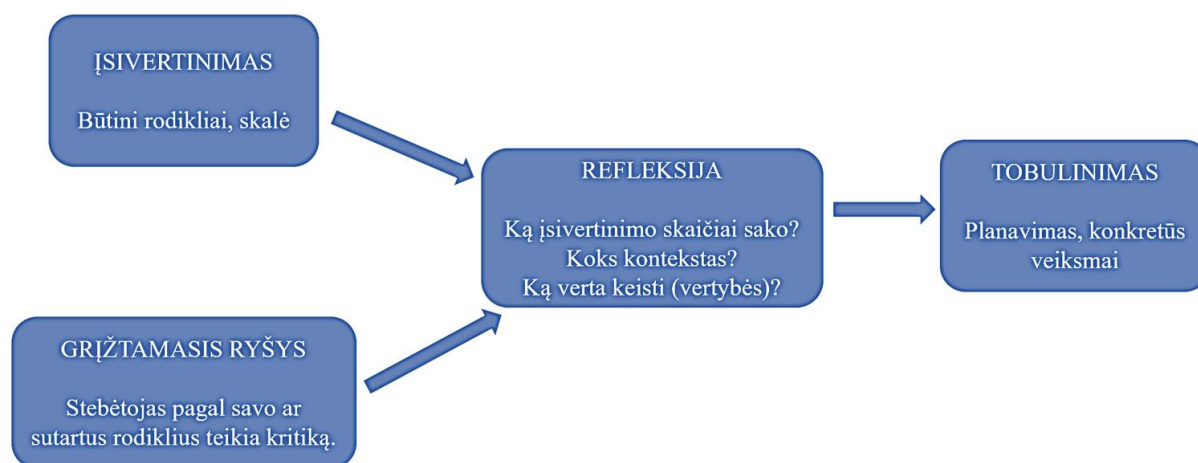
ĮSIVERTINIMAS

Būtini rodikliai, skalė

GRĮŽTAMASIS RYŠYS

Stebėtojas pagal savo ar sutartus rodiklius teikia kritiką.

REFLEKSIJA

Ką įsivertinimo skaičiai sako? Koks kontekstas? Ką verta keisti (vertybės)?

TOBULINIMAS

Planavimas, konkretūs veiksmai